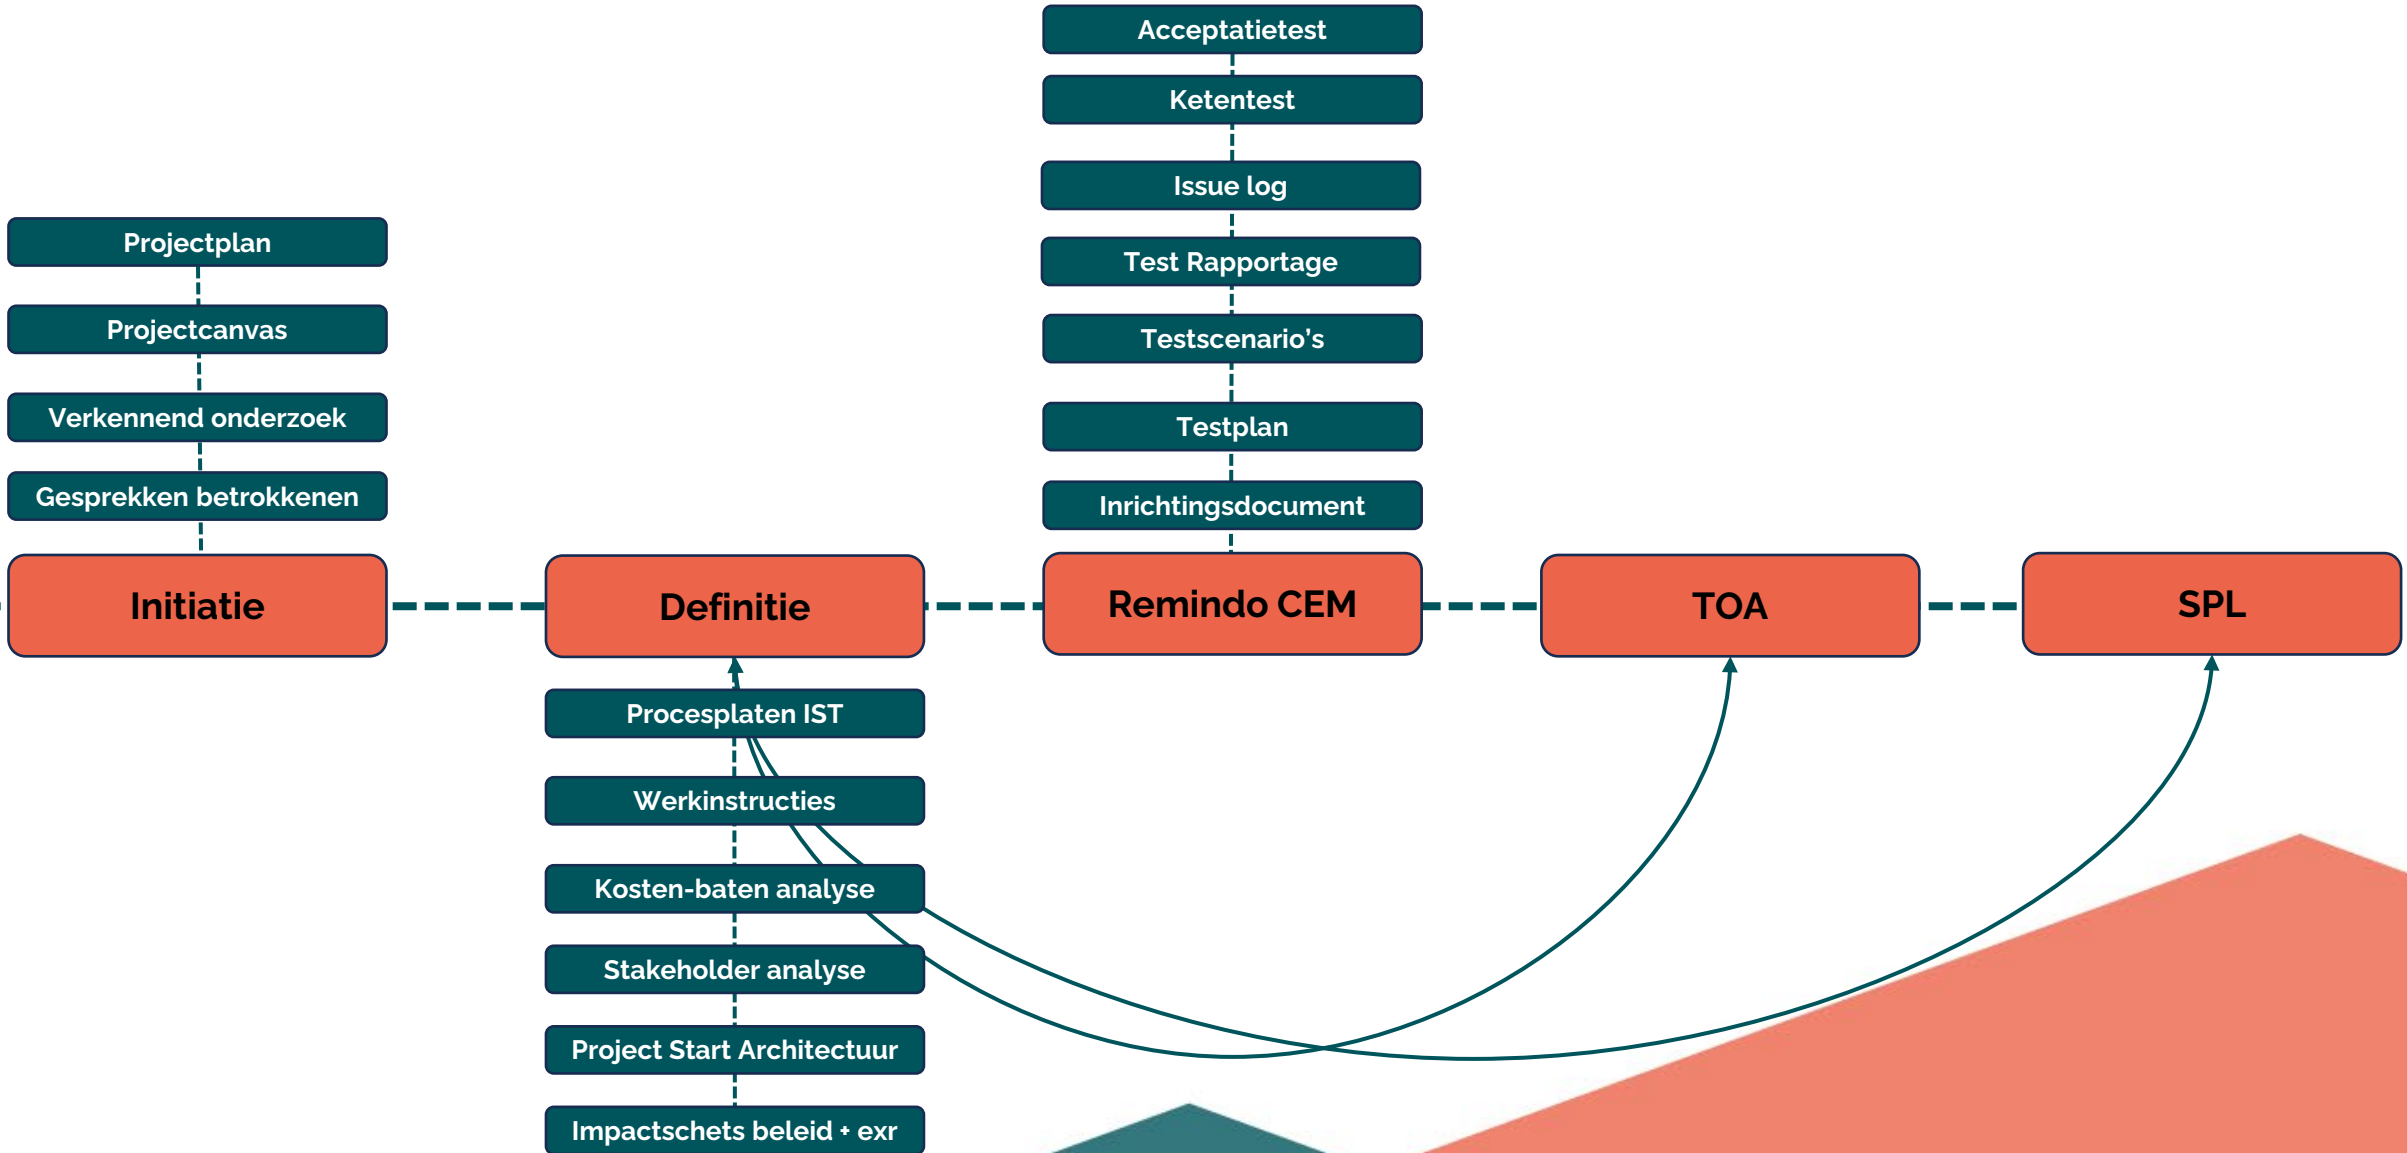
Acceptatietest
Ketentest
Issue log
Test Rapportage
Testscenario's
Testplan
Inrichtingsdocument

Projectplan
Projectcanvas
Verkennend onderzoek
Gesprekken betrokkenen

Initiatie
Definitie
Remindo CEM
TOA
SPL

Procesplaten IST
Werkinstructies
Kosten-baten analyse
Stakeholder analyse
Project Start Architectuur
Impactschets beleid + exr